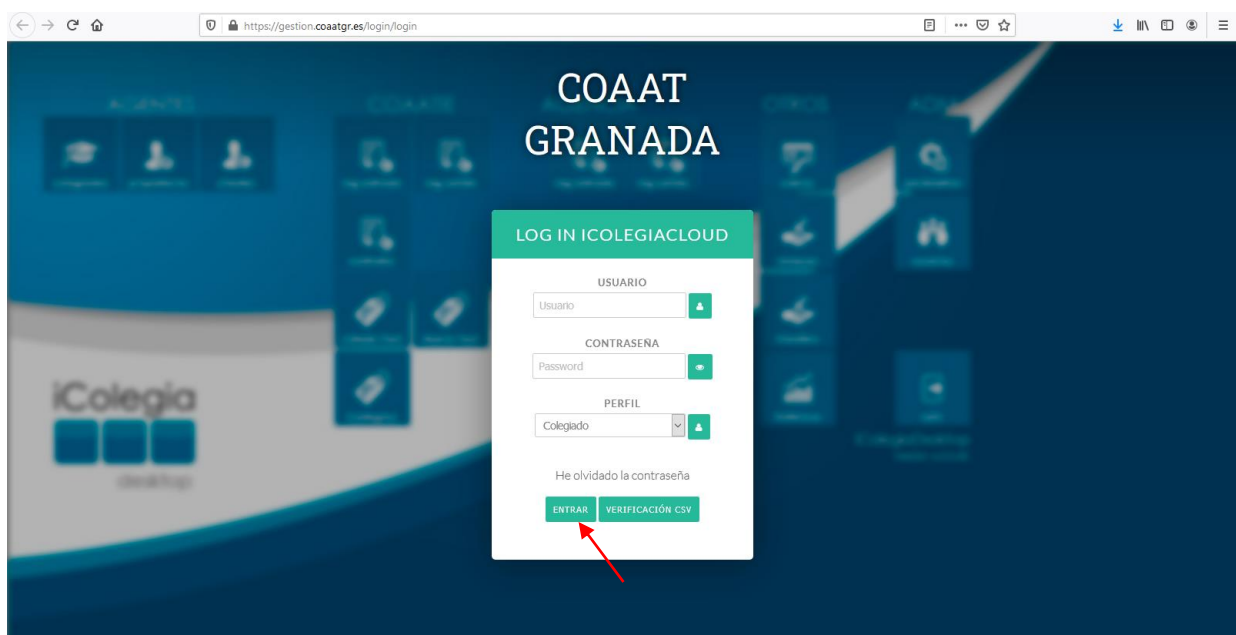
https://gestion.coaatgr.es/login/login

COAAT
GRANADA

LOG IN ICOLEGIACLOUD

USUARIO
Usuario

CONTRASEÑA
Password

PERFIL
Colegiado

He olvidado la contraseña

ENTRAR
VERIFICACIÓN CSV

iColegia
desktop